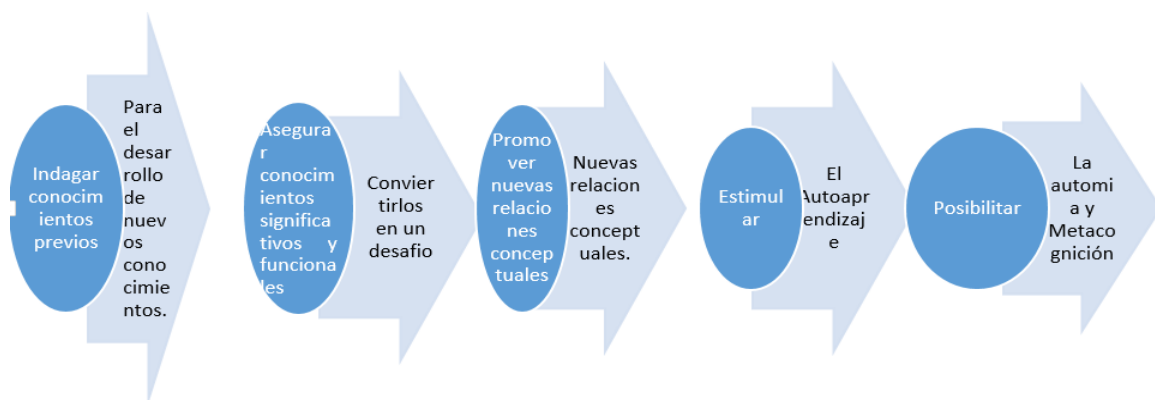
Indagar conocimientos previos

Para el desarrollo de nuevos conocimientos.

Asegurar conocimientos significativos y funcionales

Convertirlos en un desafio

Promover nuevas relaciones conceptuales

Nuevas relaciones conceptuales.

Estimular

El Autoaprendizaje

Posibilitar

La automia y Metacognición